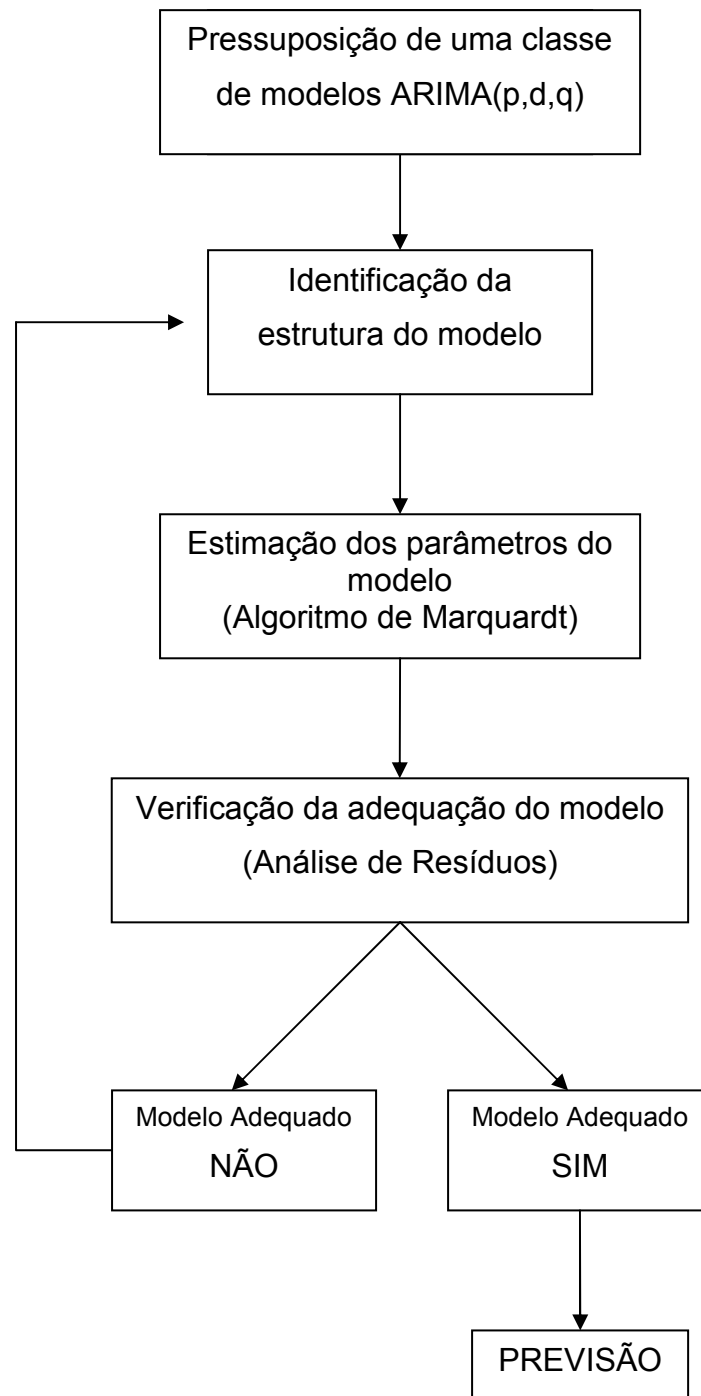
Pressuposição de uma classe de modelos ARIMA(p,d,q)

Identificação da estrutura do modelo

Estimação dos parâmetros do modelo
(Algoritmo de Marquardt)

Verificação da adequação do modelo
(Análise de Resíduos)

Modelo Adequado
NÃO

Modelo Adequado
SIM

PREVISÃO